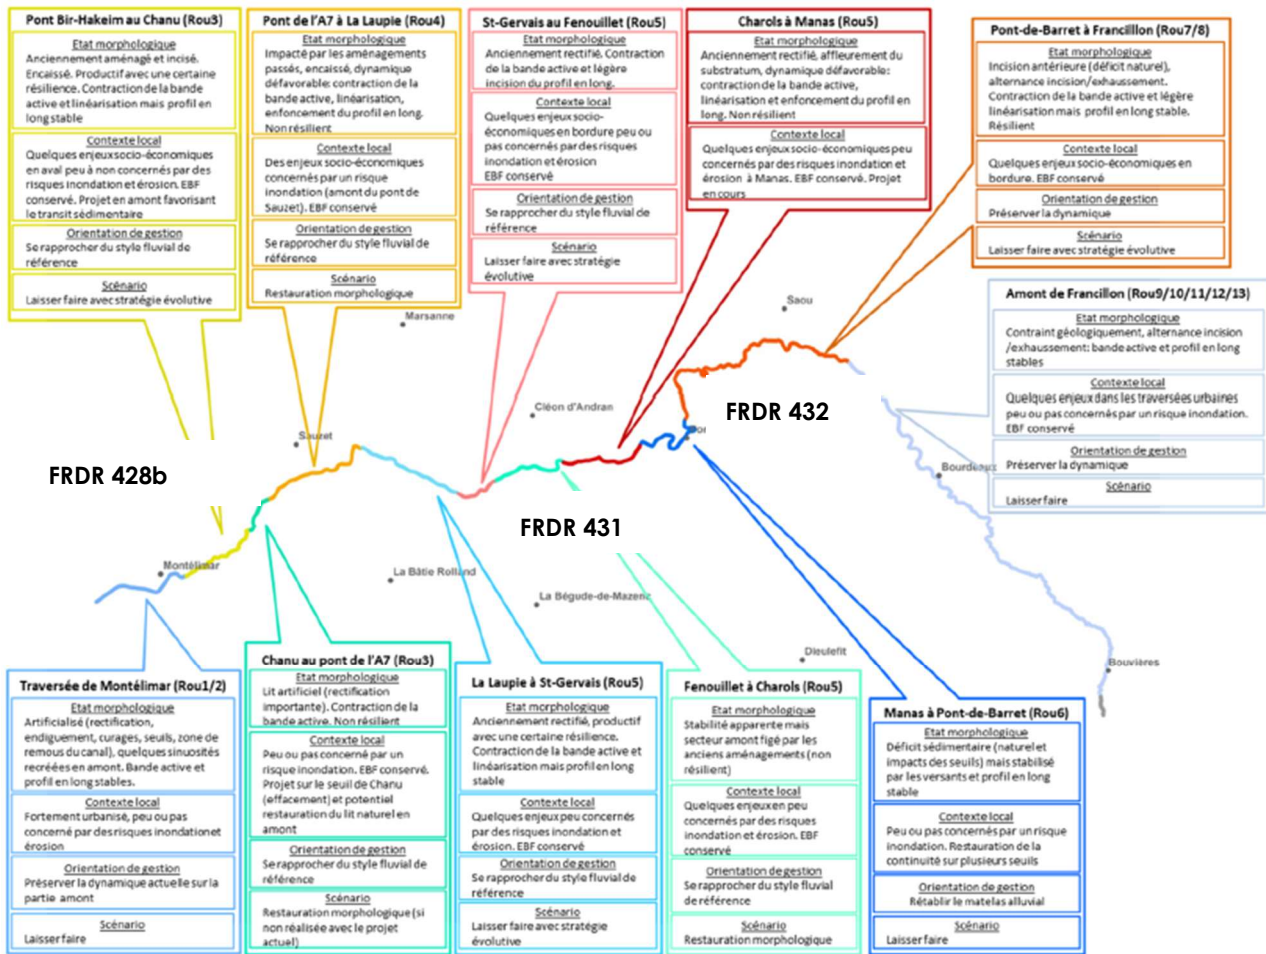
Pont Bir-Hakeim au Chanu (Rou3)

Etat morphologique
Anciennement aménagé et incisé. Encaissé. Productif avec une certaine résilience. Contraction de la bande active et linéarisation mais profil en long stable

Contexte local
Quelques enjeux socio-économiques en aval peu à non concernés par des risques inondation et érosion. EBF conservé. Projet en amont favorisant le transit sédimentaire

Orientation de gestion
Se rapprocher du style fluvial de référence

Scénario
Laisser faire avec stratégie évolutive

Pont de l'A7 à La Laupie (Rou4)

Etat morphologique
Impacté par les aménagements passés, encaissé, dynamique défavorable: contraction de la bande active, linéarisation, enfoncement du profil en long. Non résilient

Contexte local
Des enjeux socio-économiques concernés par un risque inondation (amont du pont de Sauzet). EBF conservé

Orientation de gestion
Se rapprocher du style fluvial de référence

Scénario
Restauration morphologique

St-Gervais au Fenouillet (Rou5)

Etat morphologique
Anciennement rectifié. Contraction de la bande active et légère incision du profil en long.

Contexte local
Quelques enjeux socio-économiques en bordure peu ou pas concernés par des risques inondation et érosion. EBF conservé

Orientation de gestion
Se rapprocher du style fluvial de référence

Scénario
Laisser faire avec stratégie évolutive

Charols à Manas (Rou5)

Etat morphologique
Anciennement rectifié, affleurement du substratum, dynamique défavorable: contraction de la bande active, linéarisation et enfoncement du profil en long. Non résilient

Contexte local
Quelques enjeux socio-économiques peu concernés par des risques inondation et érosion à Manas. EBF conservé. Projet en cours

Pont-de-Barret à Francillon (Rou7/8)

Etat morphologique
Incision antérieure (déficit naturel), alternance incision/exhaussement. Contraction de la bande active et légère linéarisation mais profil en long stable. Résilient

Contexte local
Quelques enjeux socio-économiques en bordure. EBF conservé

Orientation de gestion
Préserver la dynamique

Scénario
Laisser faire avec stratégie évolutive

Amont de Francillon (Rou9/10/11/12/13)

Etat morphologique
Contraint géologiquement, alternance incision /exhaussement: bande active et profil en long stables

Contexte local
Quelques enjeux dans les traversées urbaines peu ou pas concernés par un risque inondation. EBF conservé

Orientation de gestion
Préserver la dynamique

Scénario
Laisser faire

Marsanne
Saou
Cléon d'Andran
Sauzet
Bourdeaux
FRDR 432
FRDR 428b
FRDR 431
Montélimar
La Bâtie Rolland
La Bégude-de-Mazenc
Dieulefit
Bouvières

Traversée de Montélimar (Rou1/2)

Etat morphologique
Artificialisé (rectification, endiguement, curages, seuils, zone de remous du canal). Quelques sinuosités recréées en amont. Bande active et profil en long stables.

Contexte local
Fortement urbanisé, peu ou pas concerné par des risques inondation et érosion

Orientation de gestion
Préserver la dynamique actuelle sur la partie amont

Scénario
Laisser faire

Chanu au pont de l'A7 (Rou3)

Etat morphologique
Lit artificiel (rectification importante). Contraction de la bande active. Non résilient

Contexte local
Peu ou pas concerné par un risque inondation. EBF conservé. Projet sur le seuil de Chanu (effacement) et potentiel restauration du lit naturel en amont

Orientation de gestion
Se rapprocher du style fluvial de référence

Scénario
Restauration morphologique (si non réalisée avec le projet actuel)

La Laupie à St-Gervais (Rou5)

Etat morphologique
Anciennement rectifié, productif avec une certaine résilience. Contraction de la bande active et linéarisation mais profil en long stable

Contexte local
Quelques enjeux peu concernés par des risques inondation et érosion. EBF conservé

Orientation de gestion
Se rapprocher du style fluvial de référence

Scénario
Laisser faire avec stratégie évolutive

Fenouillet à Charols (Rou5)

Etat morphologique
Stabilité apparente mais secteur amont figé par les anciens aménagements (non résilient)

Contexte local
Quelques enjeux en peu concernés par des risques inondation et érosion. EBF conservé

Orientation de gestion
Se rapprocher du style fluvial de référence

Scénario
Restauration morphologique

Manas à Pont-de-Barret (Rou6)

Etat morphologique
Déficit sédimentaire (naturel et impacts des seuils) mais stabilisé par les versants et profil en long stable

Contexte local
Peu ou pas concernés par un risque inondation. Restauration de la continuité sur plusieurs seuils

Orientation de gestion
Rétablir le matelas alluvial

Scénario
Laisser faire